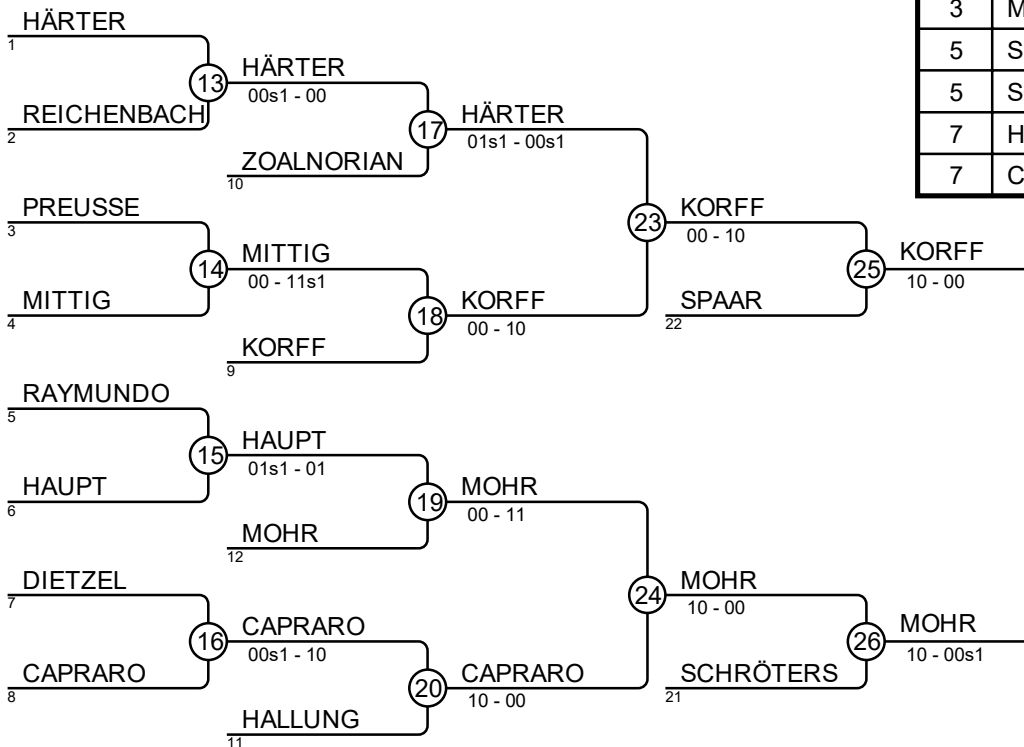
| 3 | M |
|---|---|
| 5 | S |
| 5 | S |
| 7 | H |
| 7 | C |

HÄRTER
1
REICHENBACH
2
13
HÄRTER
00s1 - 00
ZOALNORIAN
10
17
HÄRTER
01s1 - 00s1
PREUSSE
3
MITTIG
4
14
MITTIG
00 - 11s1
KORFF
9
18
KORFF
00 - 10
23
KORFF
00 - 10
SPAAR
22
25
KORFF
10 - 00
RAYMUNDO
5
HAUPT
6
15
HAUPT
01s1 - 01
MOHR
12
19
MOHR
00 - 11
DIETZEL
7
CAPRARO
8
16
CAPRARO
00s1 - 10
HALLUNG
11
20
CAPRARO
10 - 00
24
MOHR
10 - 00
SCHRÖTERS
21
26
MOHR
10 - 00s1